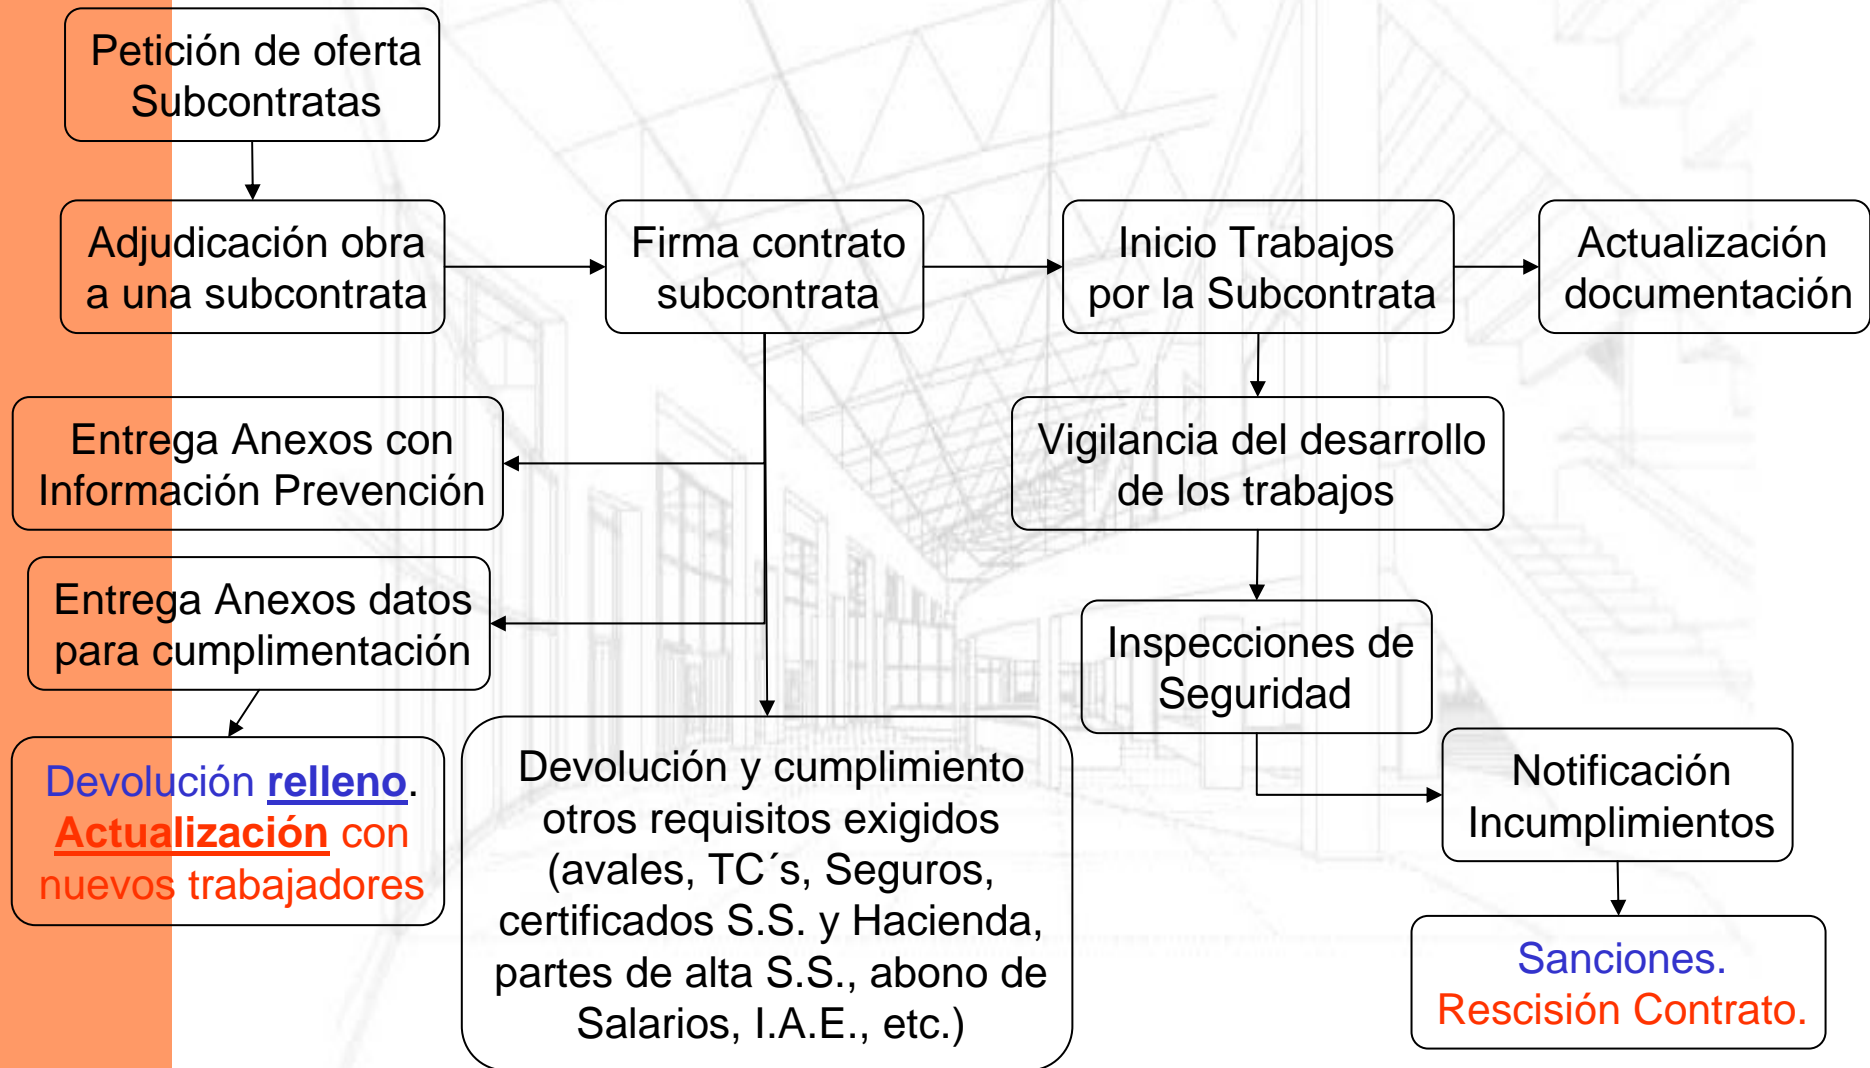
Petición de oferta Subcontratas

Adjudicación obra a una subcontrata

Firma contrato subcontrata

Inicio Trabajos por la Subcontrata

Actualización documentación

Entrega Anexos con Información Prevención

Vigilancia del desarrollo de los trabajos

Entrega Anexos datos para cumplimentación

Inspecciones de Seguridad

Devolución relleno. Actualización con nuevos trabajadores

Devolución y cumplimiento otros requisitos exigidos (avales, TC´s, Seguros, certificados S.S. y Hacienda, partes de alta S.S., abono de Salarios, I.A.E., etc.)

Notificación Incumplimientos

Sanciones. Rescisión Contrato.